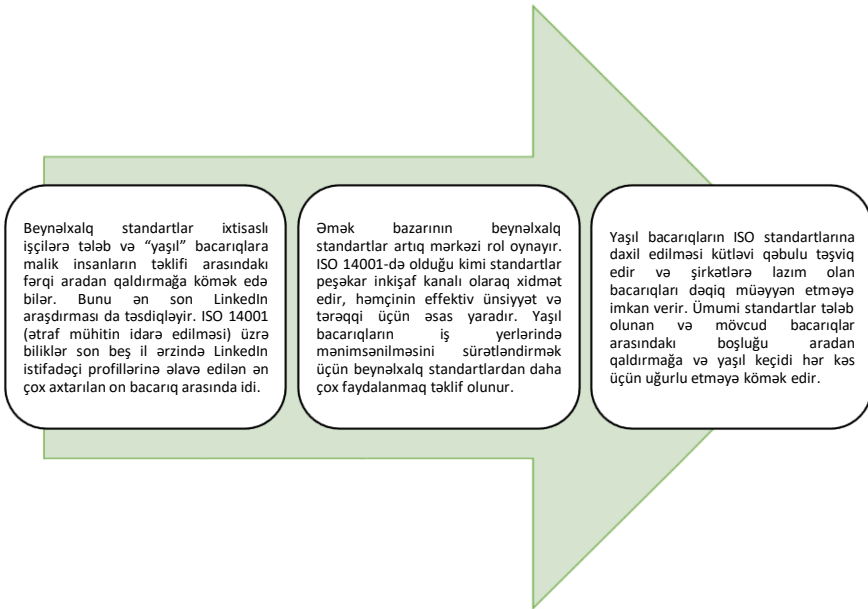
Beynəlxalq standartlar ixtisaslı işçilərə tələb və "yaşıl" bacarıqlara malik insanların təklifi arasındakı fərqi aradan qaldırmağa kömək edə bilər. Bunu ən son LinkedIn araşdırması da təsdiqləyir. ISO 14001 (ətraf mühitin idarə edilməsi) üzrə biliklər son beş il ərzində LinkedIn istifadəçi profillərinə əlavə edilən ən çox axtarılan on bacarıq arasında idi.

Əmək bazarının beynəlxalq standartlar artıq mərkəzi rol oynayır. ISO 14001-də olduğu kimi standartlar peşəkar inkişaf kanalı olaraq xidmət edir, həmçinin effektiv ünsiyyət və tərəqqi üçün əsas yaradır. Yaşıl bacarıqların iş yerlərində mənimsənilməsini sürətləndirmək üçün beynəlxalq standartlardan daha çox faydalanmaq təklif olunur.

Yaşıl bacarıqların ISO standartlarına daxil edilməsi kütləvi qəbulu təşviq edir və şirkətlərə lazım olan bacarıqları dəqiq müəyyən etməyə imkan verir. Ümumi standartlar tələb olunan və mövcud bacarıqlar arasındakı boşluğu aradan qaldırmağa və yaşıl keçidi hər kəs üçün uğurlu etməyə kömək edir.